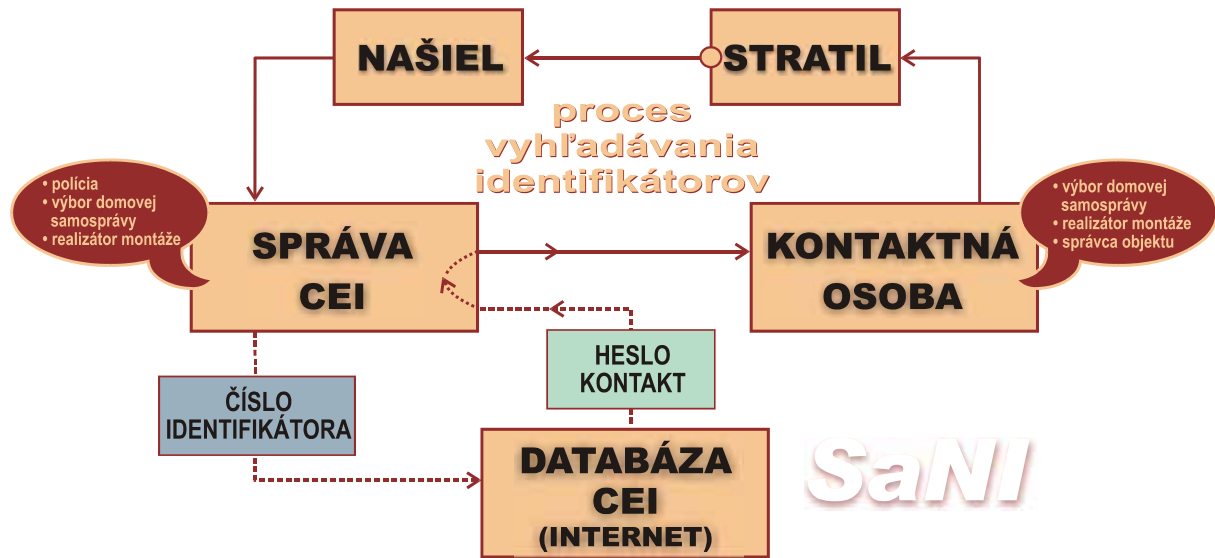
NAŠIEL

STRATIL

proces vyhľadávania identifikátorov

• polícia
• výbor domovej samosprávy
• realizátor montáže

SPRÁVA CEI

KONTAKTNÁ OSOBA

• výbor domovej samosprávy
• realizátor montáže
• správca objektu

HESLO KONTAKT

ČÍSLO IDENTIFIKÁTORA

DATABÁZA CEI (INTERNET)

SaNI